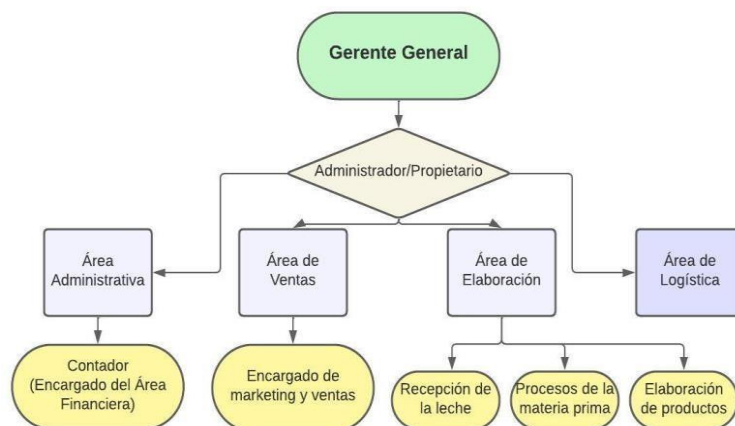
Gerente General

Administrador/Propietario

Área Administrativa

Área de Ventas

Área de Elaboración

Área de Logística

Contador (Encargado del Área Financiera)

Encargado de marketing y ventas

Recepción de la leche

Procesos de la materia prima

Elaboración de productos